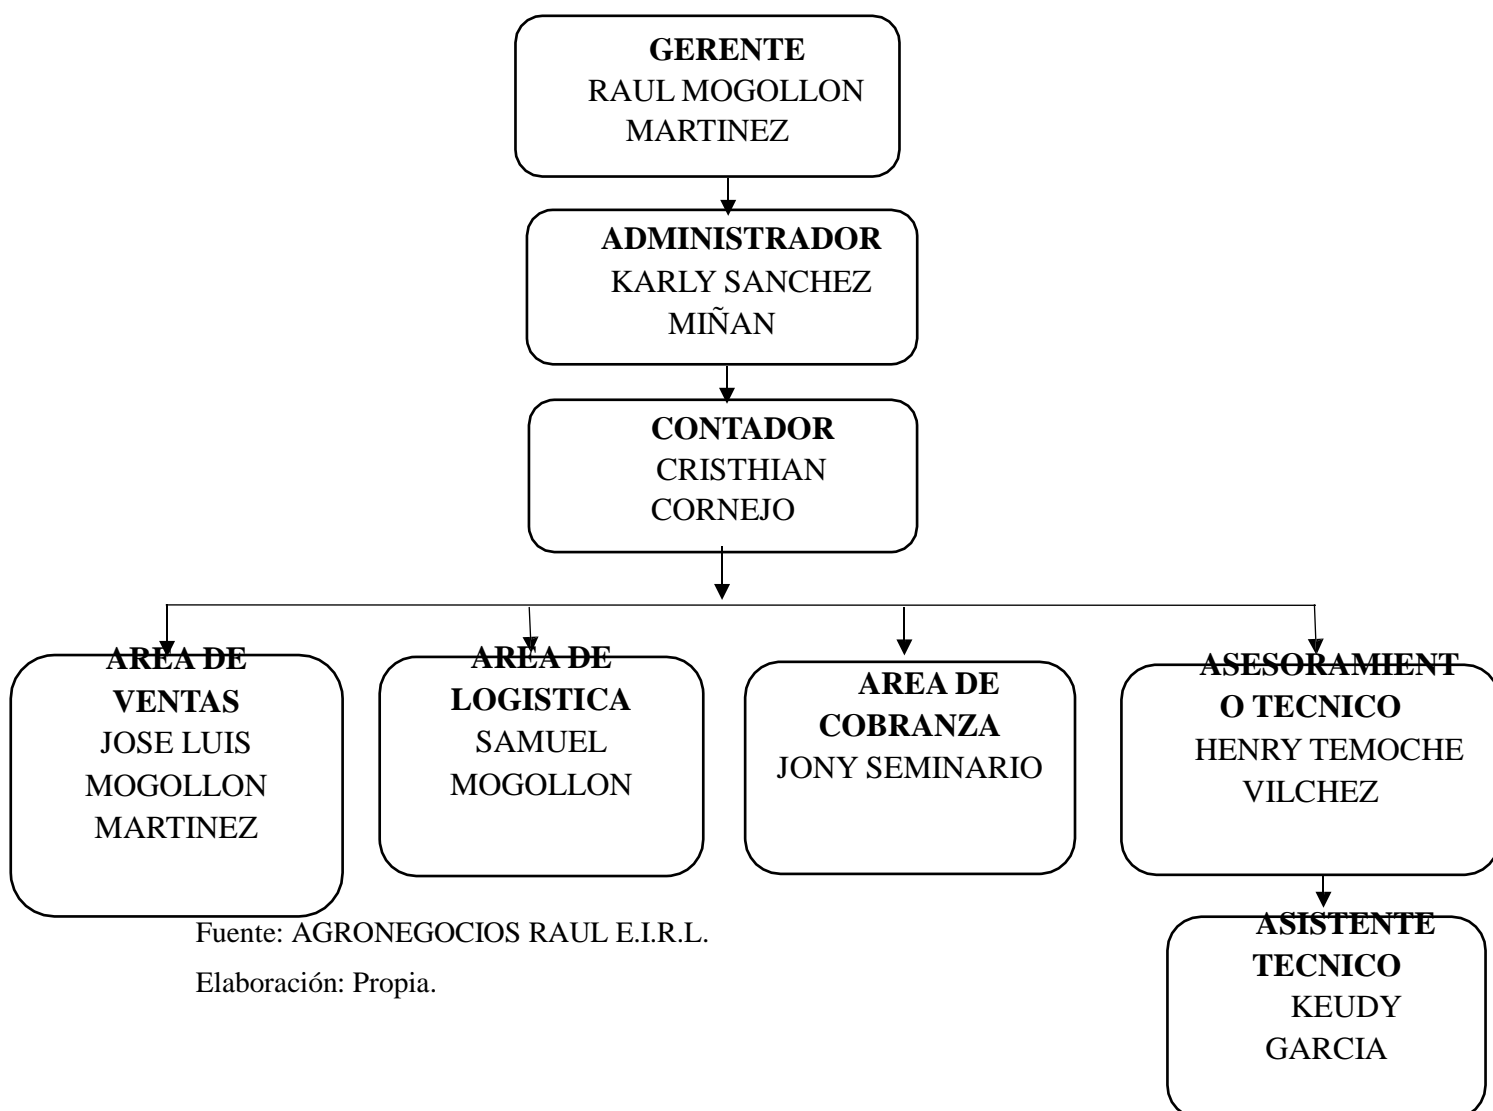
GERENTE
RAUL MOGOLLON MARTINEZ

ADMINISTRADOR
KARLY SANCHEZ MIÑAN

CONTADOR
CRISTHIAN CORNEJO

AREA DE VENTAS
JOSE LUIS MOGOLLON MARTINEZ

AREA DE LOGISTICA
SAMUEL MOGOLLON

AREA DE COBRANZA
JONY SEMINARIO

ASESORAMIENTO TECNICO
HENRY TEMOCHE VILCHEZ

ASISTENTE TECNICO
KEUDY GARCIA

Fuente: AGRONEGOCIOS RAUL E.I.R.L.

Elaboración: Propia.